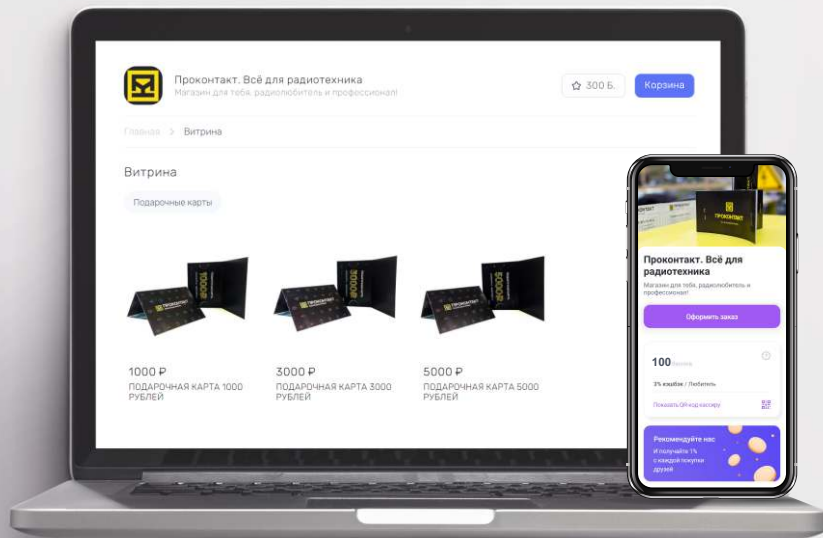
Проконтакт. Всё для радиотехника
Магазин для тебя, радиолюбитель и профессионал!

☆ 300 Б.

Корзина

Главная > Витрина

Витрина

Подарочные карты

1000 ₽
ПОДАРОЧНАЯ КАРТА 1000 РУБЛЕЙ

3000 ₽
ПОДАРОЧНАЯ КАРТА 3000 РУБЛЕЙ

5000 ₽
ПОДАРОЧНАЯ КАРТА 5000 РУБЛЕЙ

Проконтакт. Всё для радиотехника
Магазин для тебя, радиолюбитель и профессионал!

Оформить заказ

100 баллов

3% кэшбэк / Любитель

Показать QR-код кассиру

Рекомендуйте нас
И получайте 1% с каждой покупки друзей